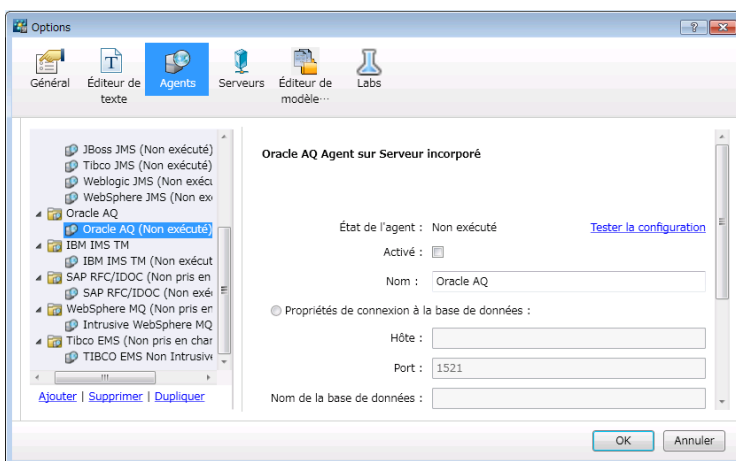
Options

?

Général
Éditeur de texte
Agents
Serveurs
Éditeur de modèle…
Labs

JBoss JMS (Non exécuté)
Tibco JMS (Non exécuté)
Weblogic JMS (Non exécu
WebSphere JMS (Non ex
Oracle AQ
Oracle AQ (Non exécuté)
IBM IMS TM
IBM IMS TM (Non exécut
SAP RFC/IDOC (Non pris en
SAP RFC/IDOC (Non exé
WebSphere MQ (Non pris en
Intrusive WebSphere MQ
Tibco EMS (Non pris en char
TIBCO EMS Non Intrusive

Ajouter | Supprimer | Dupliquer

Oracle AQ Agent sur Serveur incorporé

État de l'agent : Non exécuté
Tester la configuration
Activé :
Nom : Oracle AQ
Propriétés de connexion à la base de données :
Hôte :
Port : 1521
Nom de la base de données :

OK
Annuler